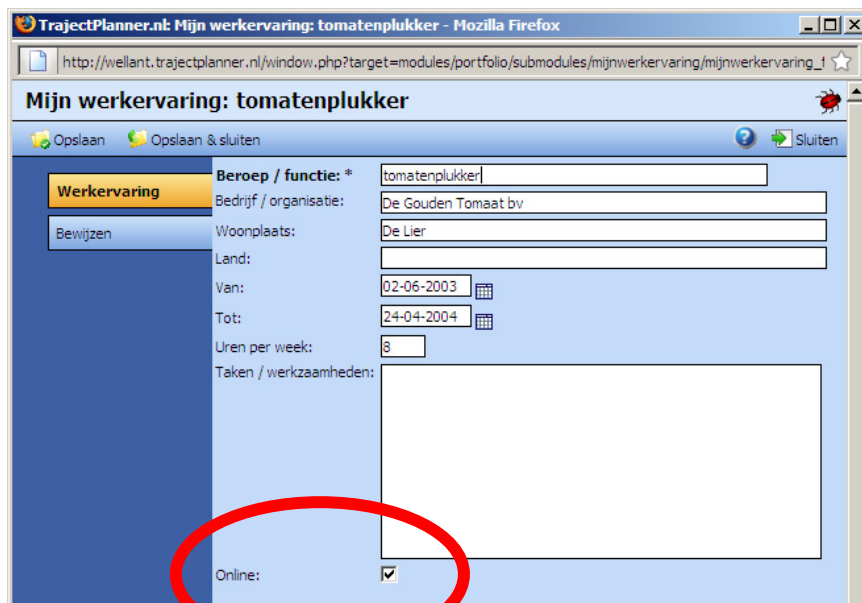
TrajectPlanner.nl: Mijn werkervaring: tomatenplukker - Mozilla Firefox

http://wellant.trajectplanner.nl/window.php?target=modules/portfolio/submodules/mijnwerkervaring/mijnwerkervaring_f

Mijn werkervaring: tomatenplukker

Opslaan Opslaan & sluiten Sluiten

Werkervaring
Bewijzen

Beroep / functie: * tomatenplukker
Bedrijf / organisatie: De Gouden Tomaat bv
Woonplaats: De Lier
Land:
Van: 02-06-2003
Tot: 24-04-2004
Uren per week: 8
Taken / werkzaamheden:

Online: